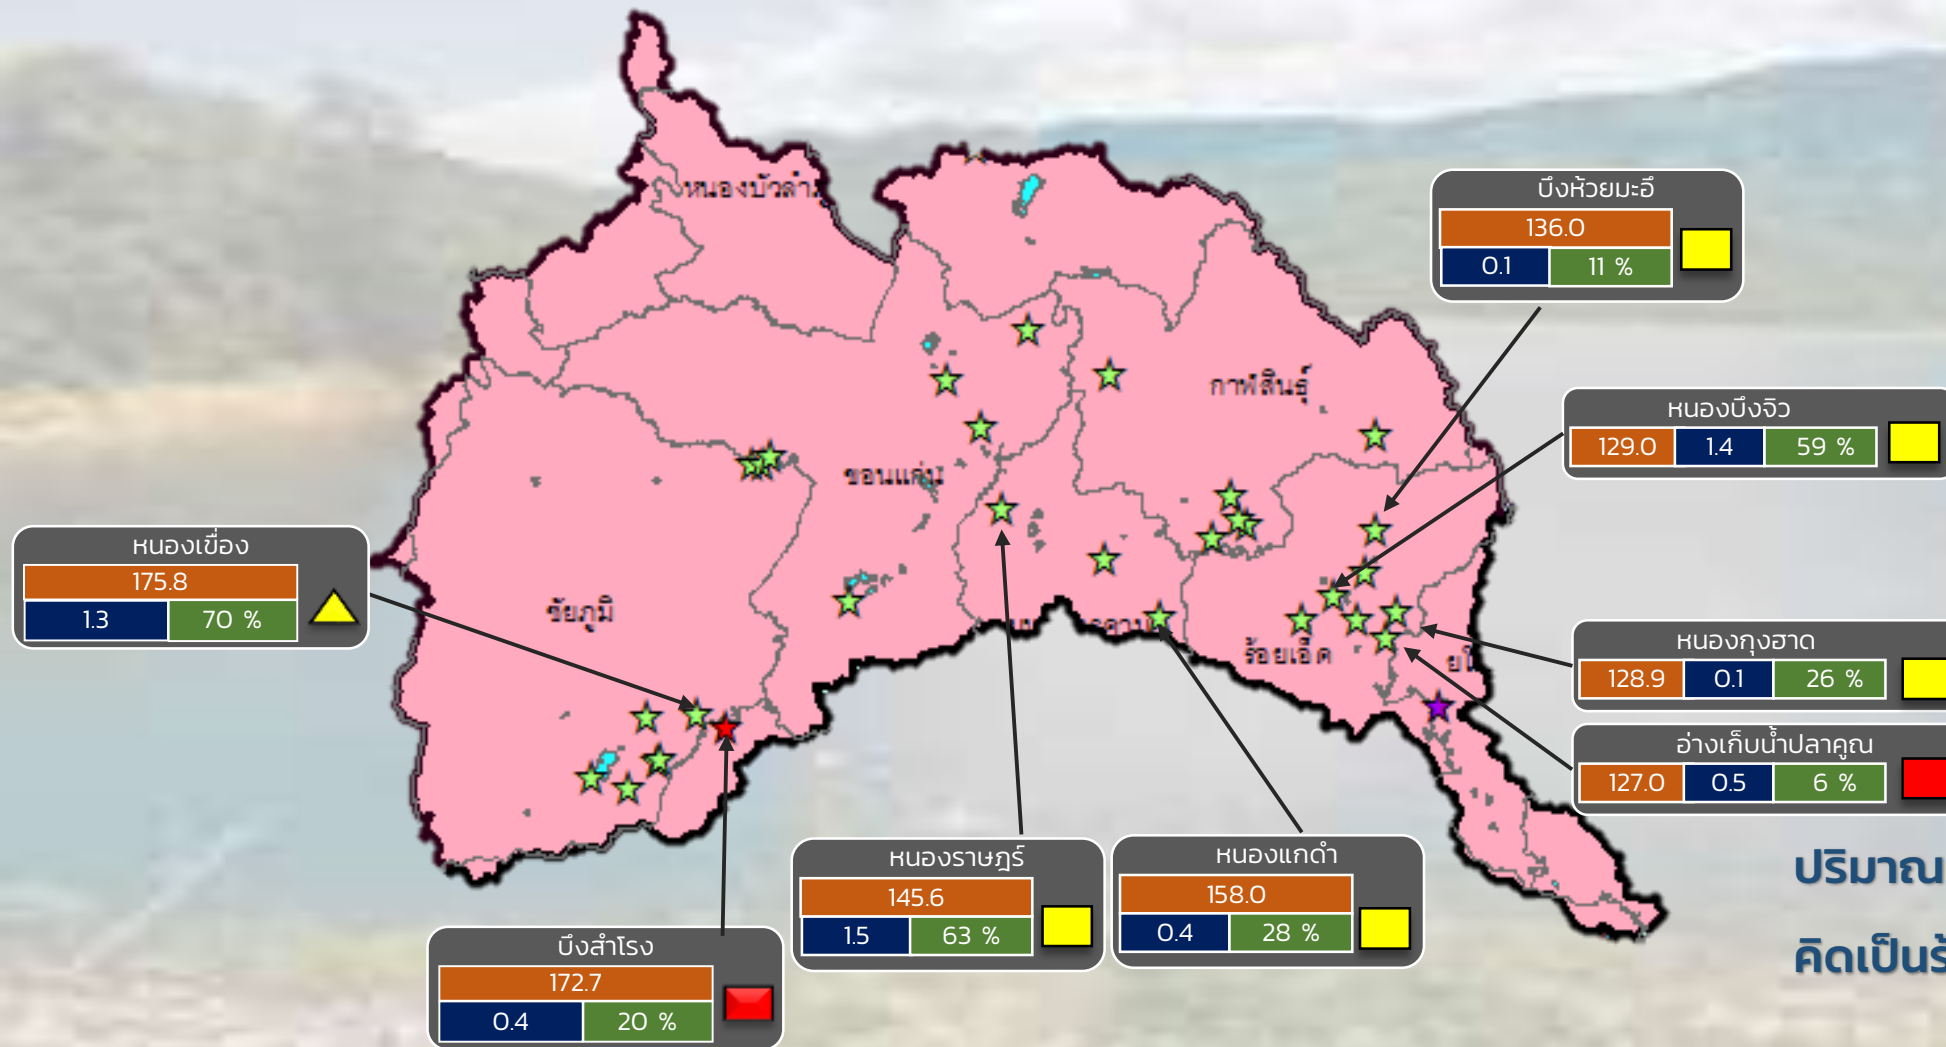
หนองบัวลำภู

ขอนแก่น

กาฬสินธุ์

ชัยภูมิ

มหาสารคาม

ร้อยเอ็ด

ยโ

บึงห้วยมะอึ
136.0
0.1 | 11 %

หนองบึงจิว
129.0 | 1.4 | 59 %

หนองเขื่อง
175.8
1.3 | 70 %

หนองกุงฮาด
128.9 | 0.1 | 26 %

อ่างเก็บน้ำปลาคูณ
127.0 | 0.5 | 6 %

หนองราษฎร์
145.6
1.5 | 63 %

หนองแกดำ
158.0
0.4 | 28 %

บึงสำโรง
172.7
0.4 | 20 %

ปริมาณ

คิดเป็นร้